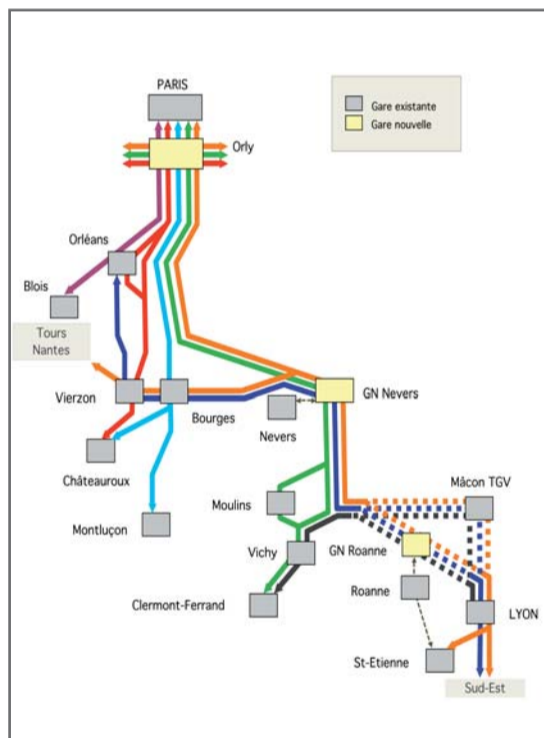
PARIS

Gare existante
Gare nouvelle

Orly

Orléans

Blois

Tours
Nantes

Vierzon

Bourges

GN Nevers

Nevers

Châteauroux

Montluçon

Moulins

Vichy

Clermont-Ferrand

Mâcon TGV

GN Roanne

Roanne

LYON

St-Etienne

Sud-Est